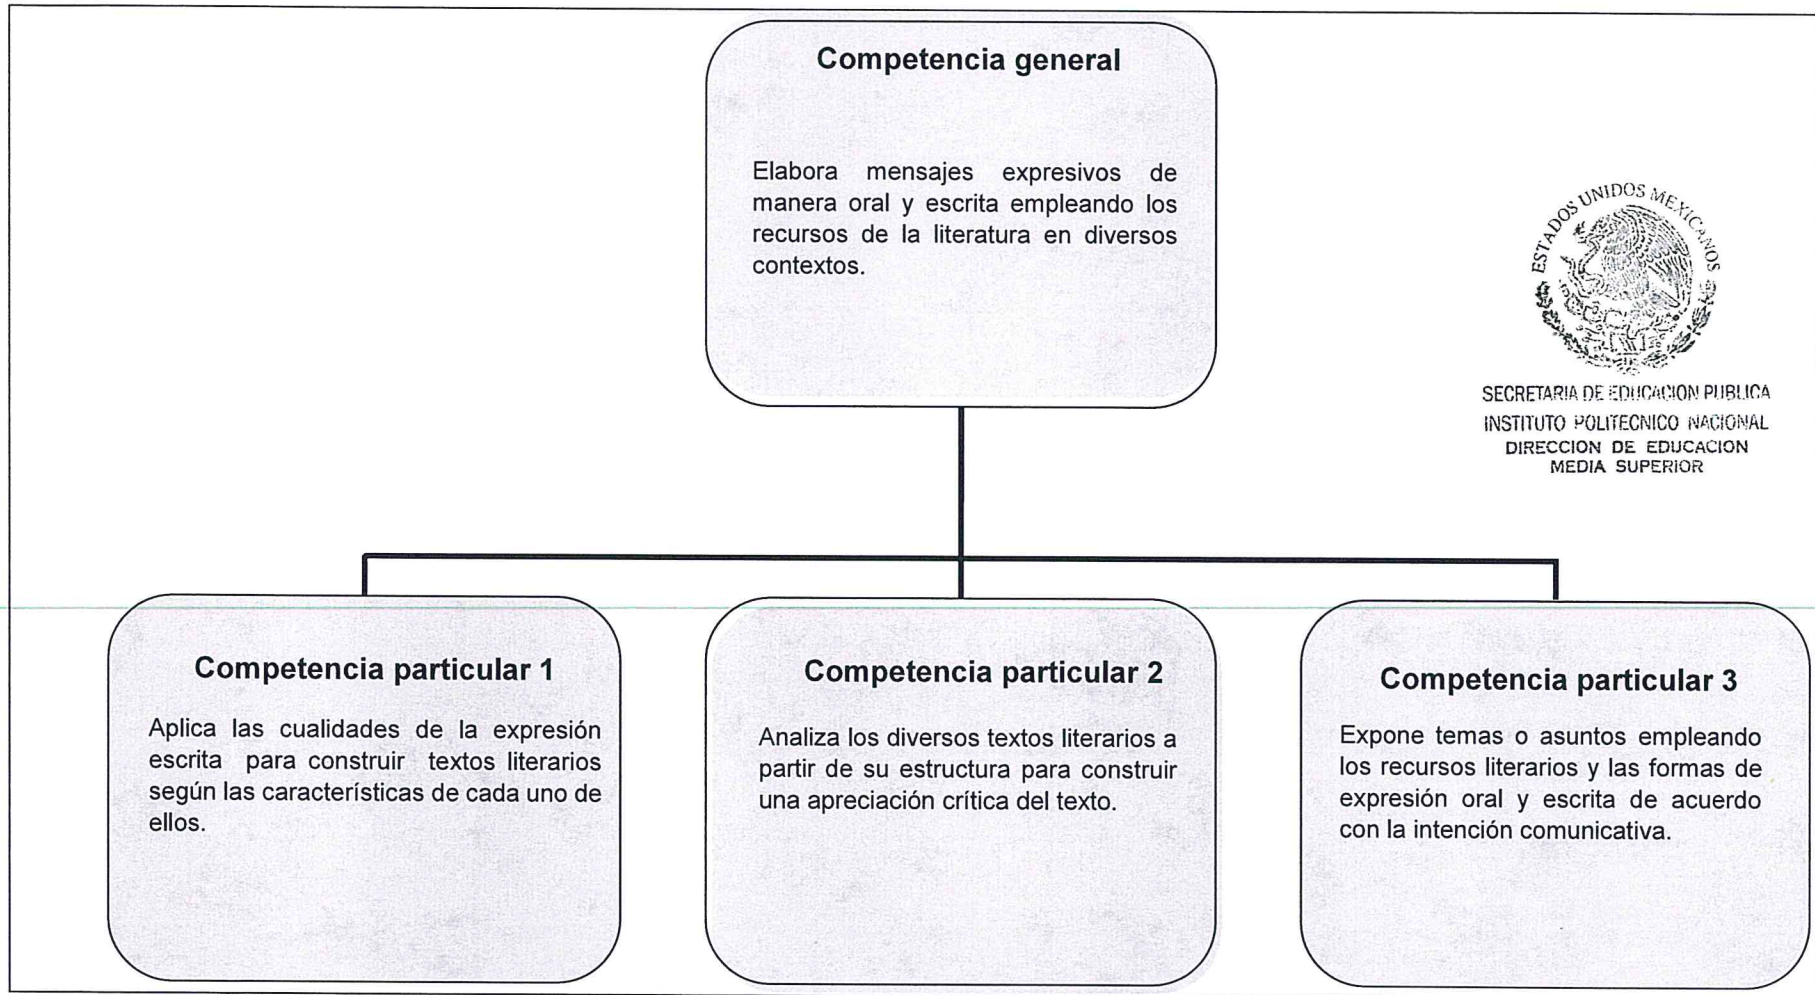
Competencia general

Elabora mensajes expresivos de manera oral y escrita empleando los recursos de la literatura en diversos contextos.

ESTADOS UNIDOS MEXICANOS

SECRETARIA DE EDUCACION PUBLICA
INSTITUTO POLITECNICO NACIONAL
DIRECCION DE EDUCACION
MEDIA SUPERIOR

Competencia particular 1

Aplica las cualidades de la expresión escrita para construir textos literarios según las características de cada uno de ellos.

Competencia particular 2

Analiza los diversos textos literarios a partir de su estructura para construir una apreciación crítica del texto.

Competencia particular 3

Expone temas o asuntos empleando los recursos literarios y las formas de expresión oral y escrita de acuerdo con la intención comunicativa.